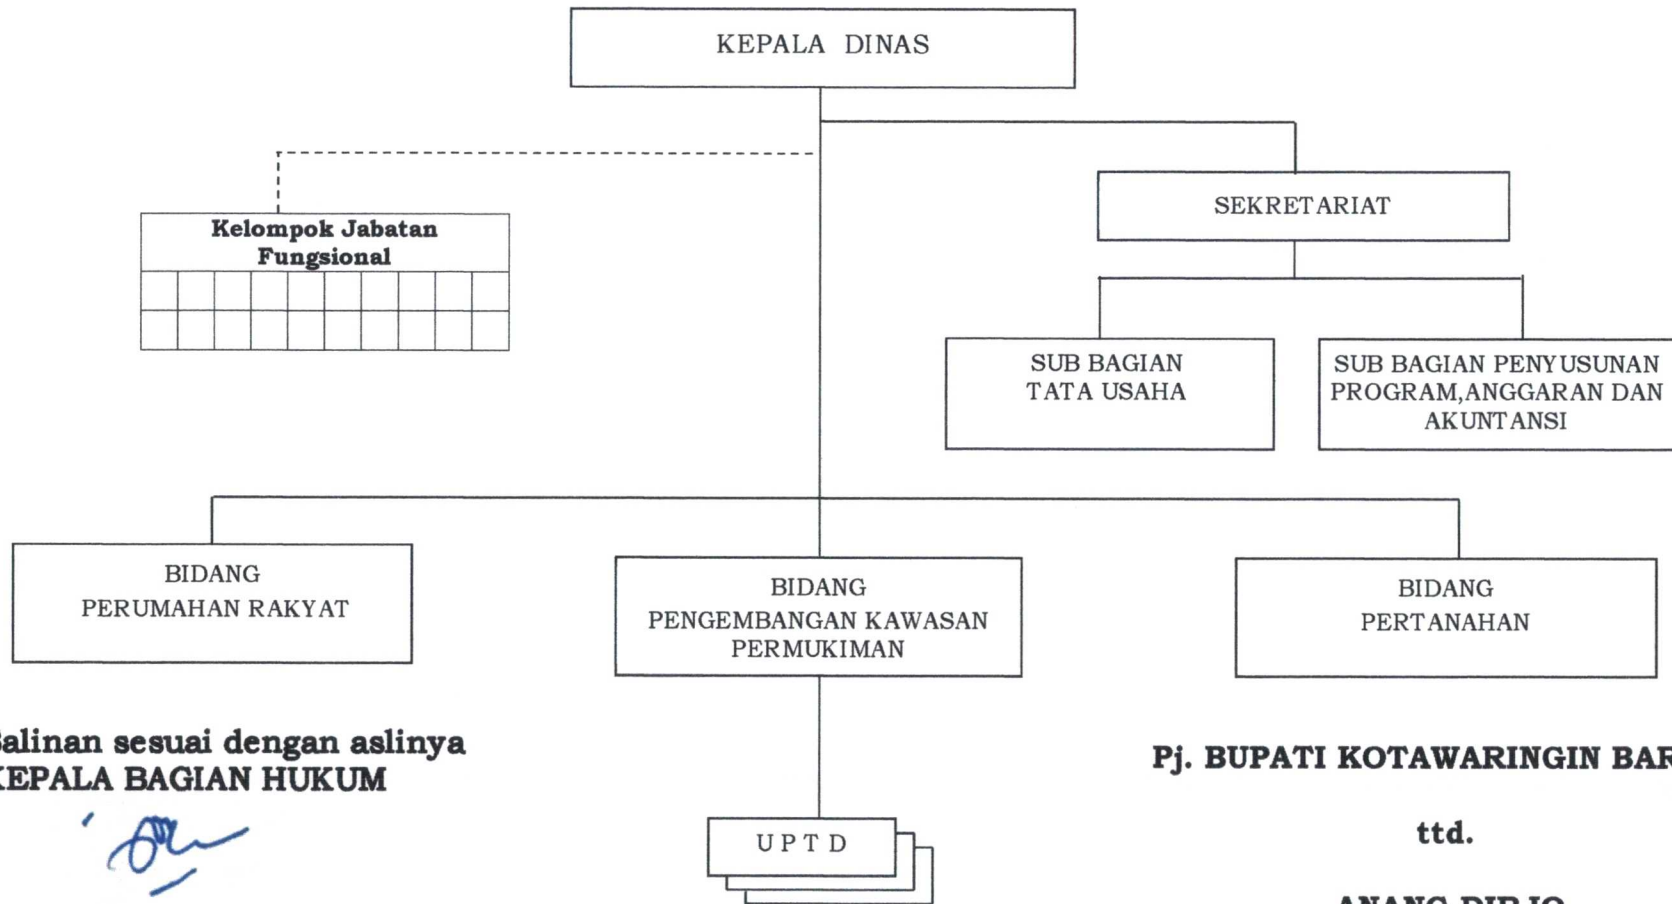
KEPALA DINAS

Kelompok Jabatan Fungsional

SEKRETARIAT

SUB BAGIAN TATA USAHA

SUB BAGIAN PENYUSUNAN PROGRAM,ANGGARAN DAN AKUNTANSI

BIDANG PERUMAHAN RAKYAT

BIDANG PENGEMBANGAN KAWASAN PERMUKIMAN

BIDANG PERTANAHAN

UPTD

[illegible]alinan sesuai dengan aslinya
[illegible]EPALA BAGIAN HUKUM

Pj. BUPATI KOTAWARINGIN BAR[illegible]

ttd.

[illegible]